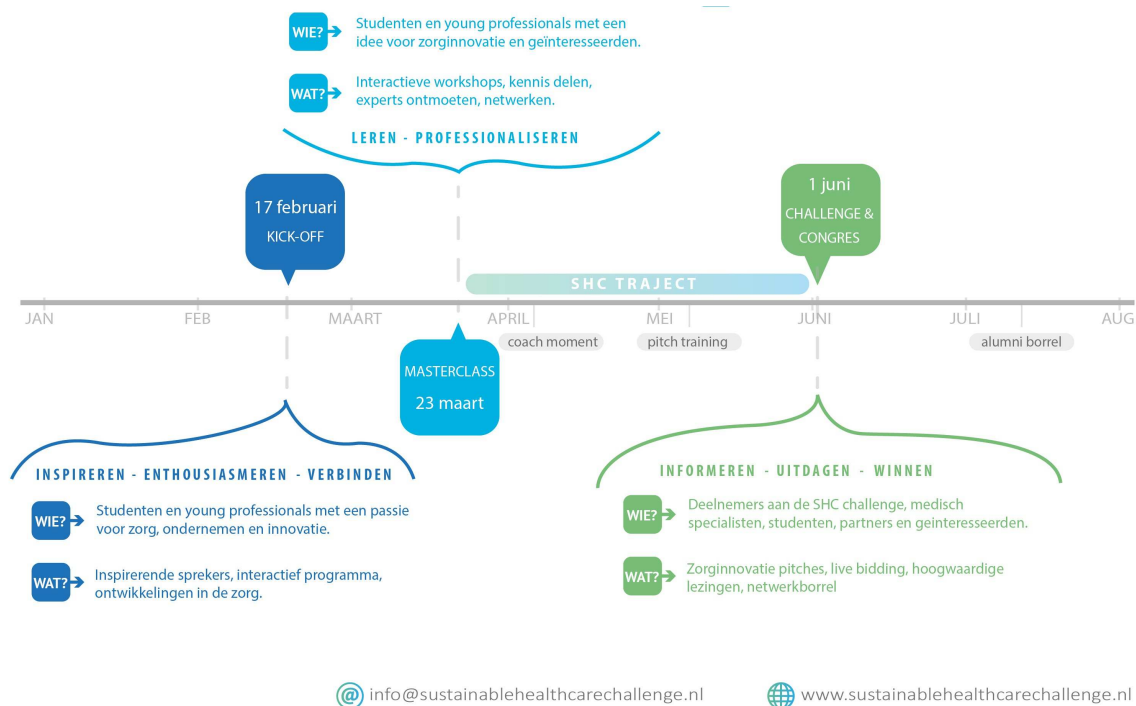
WIE? Studenten en young professionals met een idee voor zorginnovatie en geïnteresseerden.

WAT? Interactieve workshops, kennis delen, experts ontmoeten, netwerken.

LEREN - PROFESSIONALISEREN

17 februari
KICK-OFF

1 juni
CHALLENGE & CONGRES

SHC TRAJECT

JAN FEB MAART APRIL MEI JUNI JULI AUG

coach moment pitch training alumni borrel

MASTERCLASS
23 maart

INSPIREREN - ENTHOUSIASMEREN - VERBINDEN

WIE? Studenten en young professionals met een passie voor zorg, ondernemen en innovatie.

WAT? Inspirerende sprekers, interactief programma, ontwikkelingen in de zorg.

INFORMEREN - UITDAGEN - WINNEN

WIE? Deelnemers aan de SHC challenge, medisch specialisten, studenten, partners en geïnteresseerden.

WAT? Zorginnovatie pitches, live bidding, hoogwaardige lezingen, netwerkborrel

info@sustainablehealthcarechallenge.nl www.sustainablehealthcarechallenge.nl